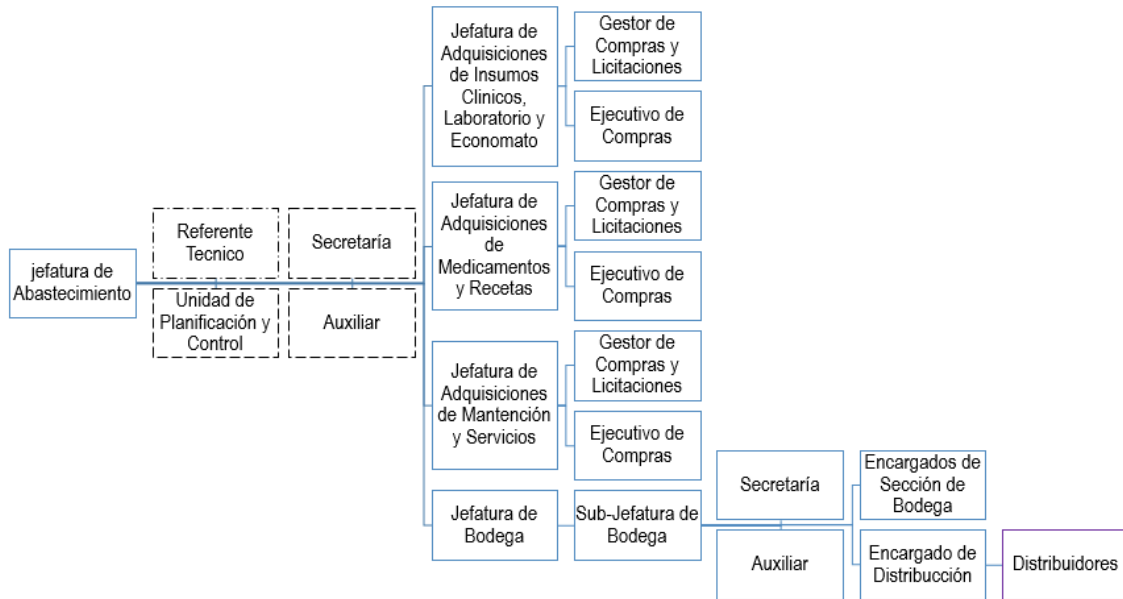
jefatura de Abastecimiento

Referente Tecnico

Secretaría

Unidad de Planificación y Control

Auxiliar

Jefatura de Adquisiciones de Insumos Clinicos, Laboratorio y Economato

Gestor de Compras y Licitaciones

Ejecutivo de Compras

Jefatura de Adquisiciones de Medicamentos y Recetas

Gestor de Compras y Licitaciones

Ejecutivo de Compras

Jefatura de Adquisiciones de Mantención y Servicios

Gestor de Compras y Licitaciones

Ejecutivo de Compras

Jefatura de Bodega

Sub-Jefatura de Bodega

Secretaría

Auxiliar

Encargados de Sección de Bodega

Encargado de Distribucción

Distribuidores